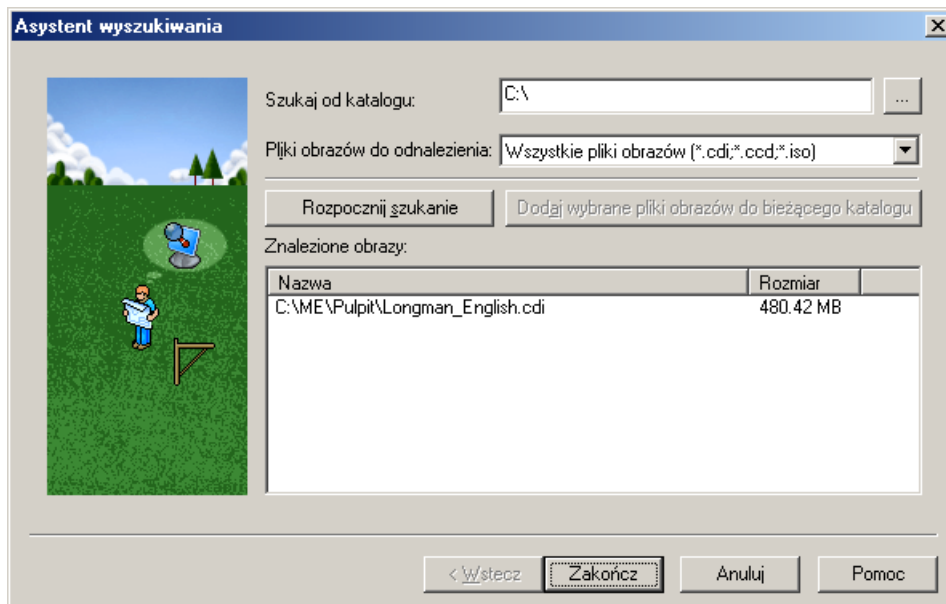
Asystent wyszukiwania

Szukaj od katalogu: C:\ ...

Pliki obrazów do odnalezienia: Wszystkie pliki obrazów (*.cdi;*.ccd;*.iso)

Rozpocznij szukanie

Dodaj wybrane pliki obrazów do bieżącego katalogu

Znalezione obrazy:

| Nazwa | Rozmiar |
|---|---|
| C:\ME\Pulpit\Longman_English.cdi | 480.42 MB |

< Wstecz

Zakończ

Anuluj

Pomoc